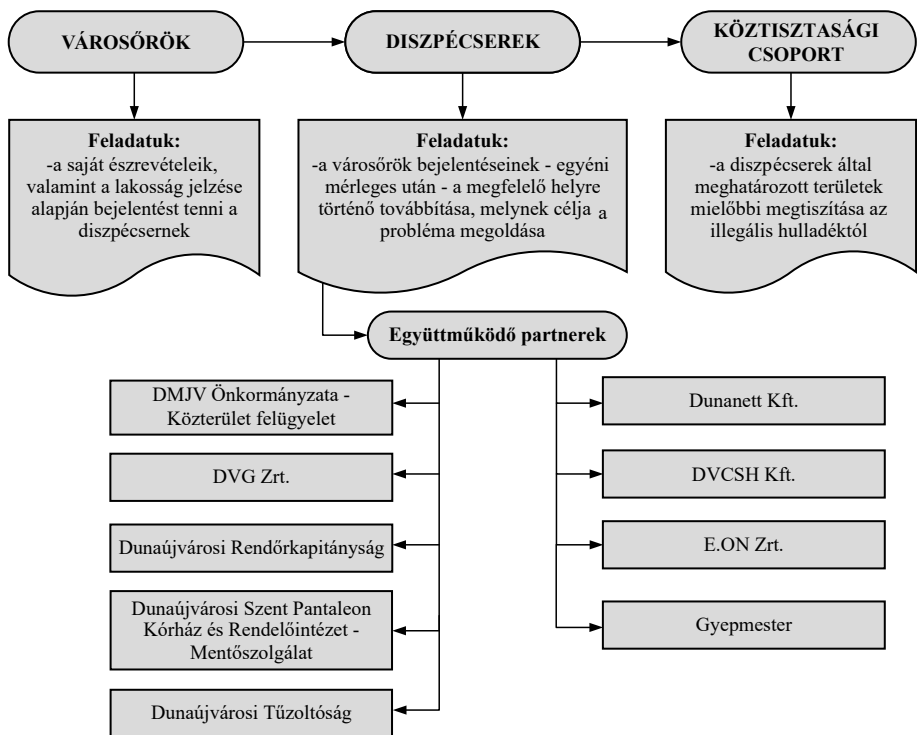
VÁROSŐRÖK

DISZPÉCSEREK

KÖZTISZTASÁGI CSOPORT

Feladatuk:
-a saját észrevételeik, valamint a lakosság jelzése alapján bejelentést tenni a diszpécsernek

Feladatuk:
-a városőrök bejelentéseinek - egyéni mérleges után - a megfelelő helyre történő továbbítása, melynek célja a probléma megoldása

Feladatuk:
-a diszpécserek által meghatározott területek mielőbbi megtisztítása az illegális hulladéktól

Együttműködő partnerek

DMJV Önkormányzata - Közterület felügyelet

DVG Zrt.

Dunaújvárosi Rendőrkapitányság

Dunaújvárosi Szent Pantaleon Kórház és Rendelőintézet - Mentőszolgálat

Dunaújvárosi Tűzoltóság

Dunanett Kft.

DVCSH Kft.

E.ON Zrt.

Gyepmester